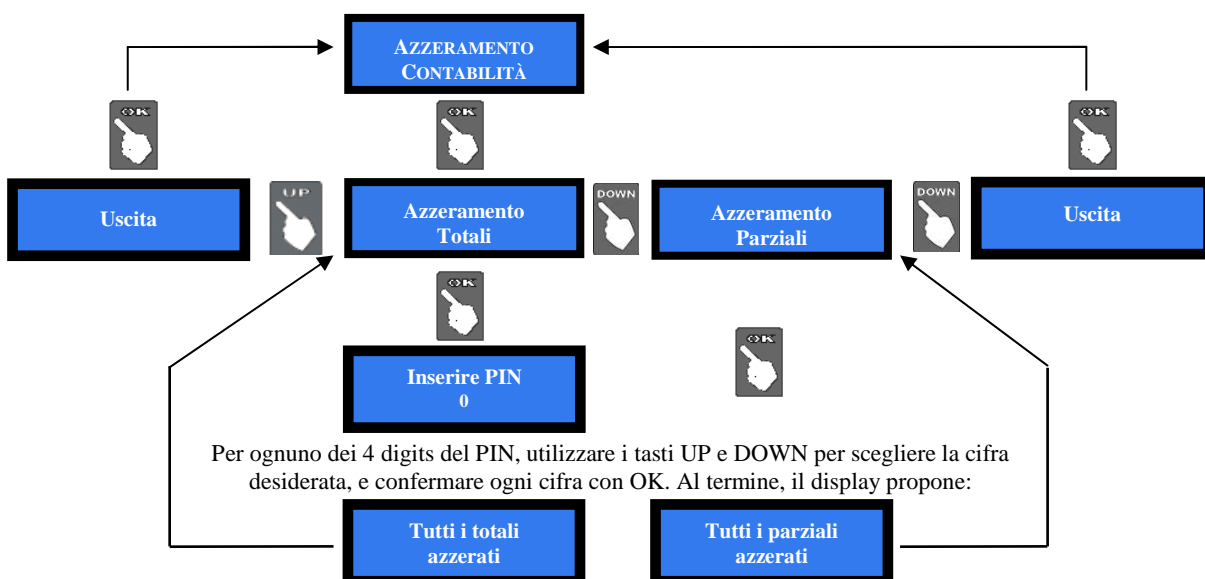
AZZERAMENTO CONTABILITÀ

OK

OK

OK

Uscita

UP

Azzeramento Totali

DOWN

Azzeramento Parziali

DOWN

Uscita

OK

OK

Inserire PIN
0

Per ognuno dei 4 digits del PIN, utilizzare i tasti UP e DOWN per scegliere la cifra desiderata, e confermare ogni cifra con OK. Al termine, il display propone:

Tutti i totali azzerati

Tutti i parziali azzerati